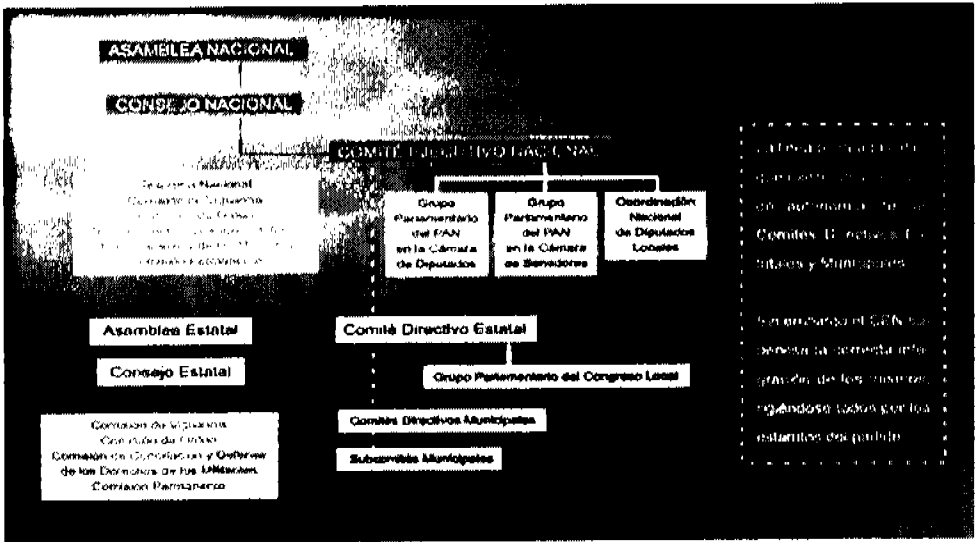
ASAMBLEA NACIONAL

CONSEJO NACIONAL

COMITÉ EJECUTIVO NACIONAL

Tesorería Nacional
Comisión de Vigilancia
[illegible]
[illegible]
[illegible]
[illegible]

Grupo Parlamentario del PAN en la Cámara de Diputados

Grupo Parlamentario del PAN en la Cámara de Senadores

Coordinación Nacional de Diputados Locales

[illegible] Comités Directivos Estatales y Municipales.

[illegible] el CEN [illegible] integración de los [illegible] rigiéndose todos por los estatutos del partido.

Asamblea Estatal

Consejo Estatal

Comisión de Vigilancia
Comité de Orden
Comisión de Conciliación y Defensa de los Derechos de los Militantes
Comisión Permanente

Comité Directivo Estatal

Grupo Parlamentario del Congreso Local

Comités Directivos Municipales

Subcomités Municipales